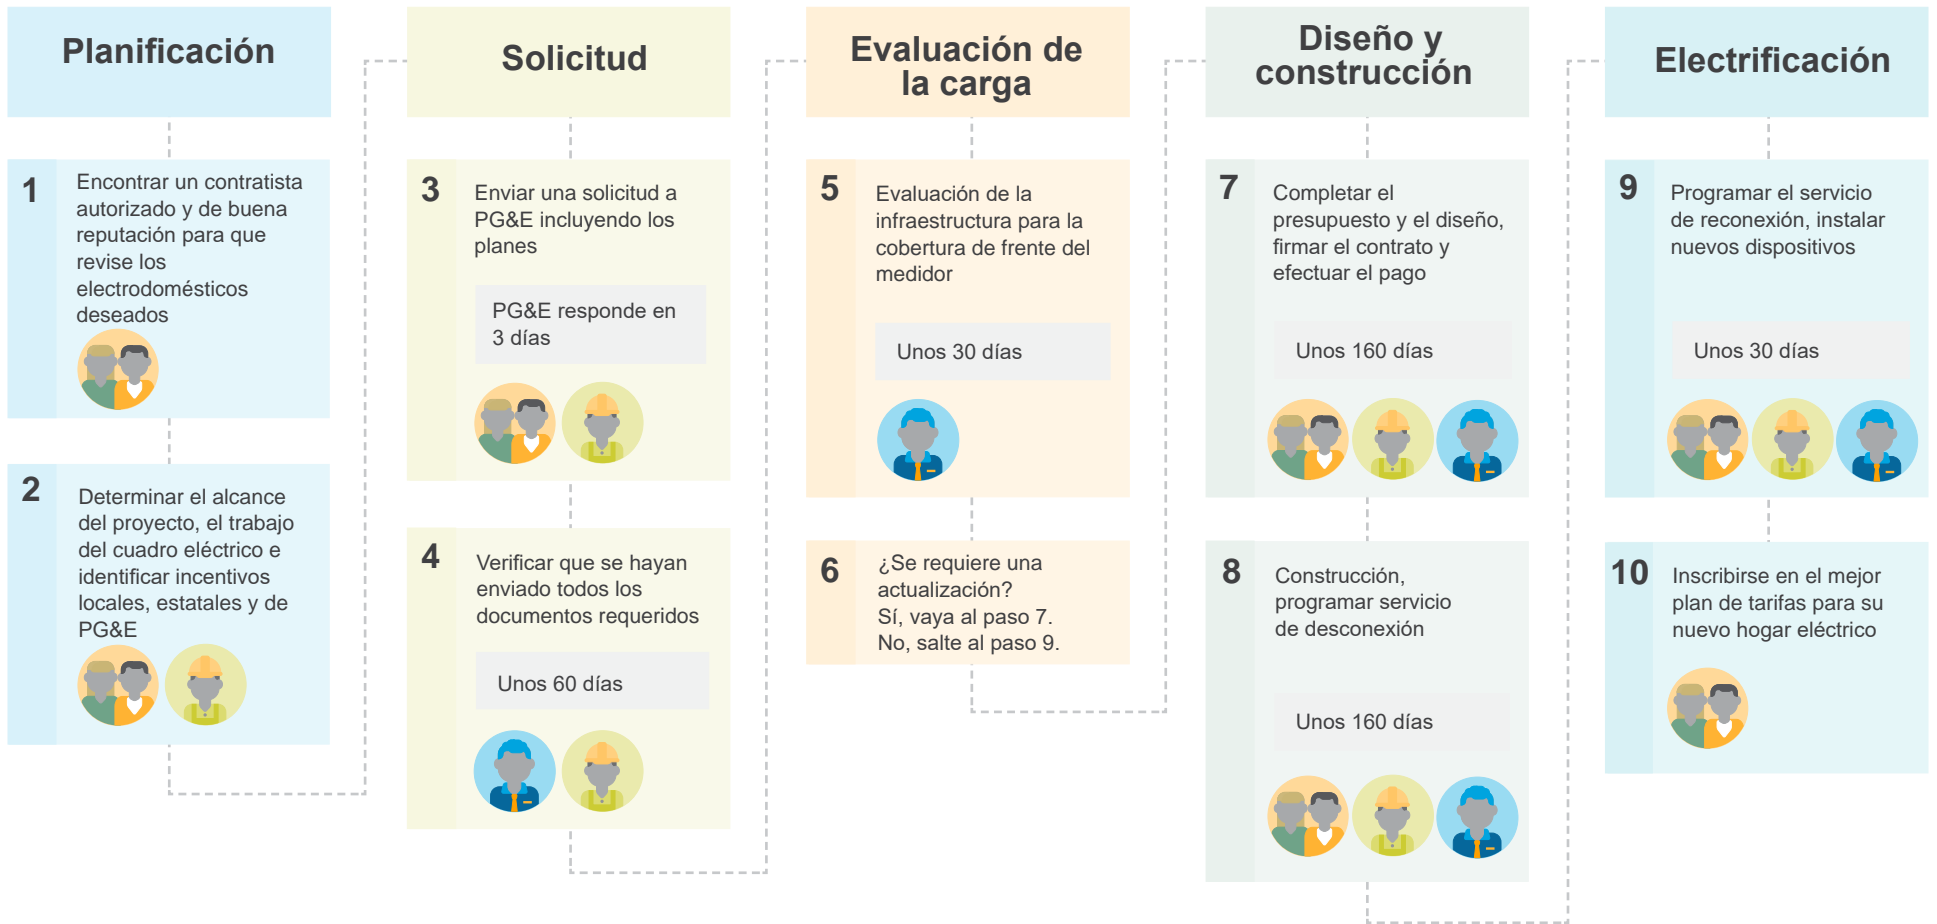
Planificación

1 Encontrar un contratista autorizado y de buena reputación para que revise los electrodomésticos deseados

2 Determinar el alcance del proyecto, el trabajo del cuadro eléctrico e identificar incentivos locales, estatales y de PG&E

Solicitud

3 Enviar una solicitud a PG&E incluyendo los planes

PG&E responde en 3 días

4 Verificar que se hayan enviado todos los documentos requeridos

Unos 60 días

Evaluación de la carga

5 Evaluación de la infraestructura para la cobertura de frente del medidor

Unos 30 días

6 ¿Se requiere una actualización? Sí, vaya al paso 7. No, salte al paso 9.

Diseño y construcción

7 Completar el presupuesto y el diseño, firmar el contrato y efectuar el pago

Unos 160 días

8 Construcción, programar servicio de desconexión

Unos 160 días

Electrificación

9 Programar el servicio de reconexión, instalar nuevos dispositivos

Unos 30 días

10 Inscribirse en el mejor plan de tarifas para su nuevo hogar eléctrico